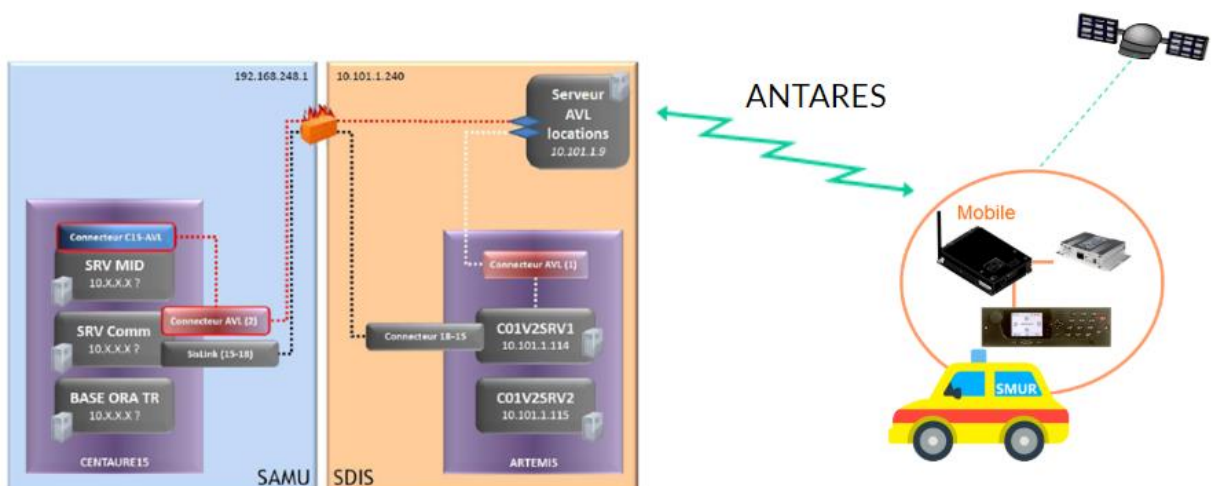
192.168.248.1

10.101.1.240

Serveur AVL locations
10.101.1.9

ANTARES

Mobile

Connecteur C15-AVL

SRV MID
10.X.X.X ?

SRV Comm
10.X.X.X ?

Connecteur AVL (2)

SisLink (15-18)

BASE ORA TR
10.X.X.X ?

CENTAURE15

Connecteur AVL (1)

Connecteur 18-15

C01V2SRV1
10.101.1.114

C01V2SRV2
10.101.1.115

ARTEMIS

SAMU

SDIS

SMUR